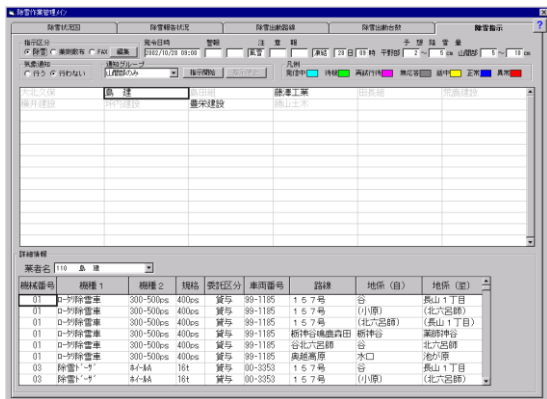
除雪作業管理メイン

除雪状況図 | 除雪報告状況 | 除雪出動路線 | 除雪出動台数 | 除雪指示

指示区分
● 除雪 ○ 凍結防止 ○ FAX 編集

発令日時
2002/10/28 09:00

警報

注意報
風雪

凍結 28 日 08 時 平野部 2 ～ 5 cm 山間部 5 ～ 10 cm

手予想降雪量

気象通知
○ 行う ● 行わない

通知グループ
山間部のみ

指示開始 指示完了

凡例
発信中 待機 再送信待 無応答 結果 正常 異常

大北久保 | 島建 | 高田組 | 藤澤工業 | 田長組 | 光風建設
福井建設 | 中内建設 | 豊栄建設 | 鵜山土木

詳細情報

業者名 110 島建

| 機械番号 | 機種1 | 機種2 | 規格 | 委託区分 | 車両番号 | 路線 | 地係(自) | 地係(至) |
|---|---|---|---|---|---|---|---|---|
| 01 | ﾛｰﾀﾘ除雪車 | 300-500ps | 400ps | 貸与 | 99-1185 | 157号 | 谷 | 長山1丁目 |
| 01 | ﾛｰﾀﾘ除雪車 | 300-500ps | 400ps | 貸与 | 99-1185 | 157号 | (小原) | (北六呂師) |
| 01 | ﾛｰﾀﾘ除雪車 | 300-500ps | 400ps | 貸与 | 99-1185 | 157号 | (北六呂師) | (長山1丁目) |
| 01 | ﾛｰﾀﾘ除雪車 | 300-500ps | 400ps | 貸与 | 99-1185 | 栃神谷橋鹿森田 | 栃神谷 | 栗師神谷 |
| 01 | ﾛｰﾀﾘ除雪車 | 300-500ps | 400ps | 貸与 | 99-1185 | 谷北六呂師 | 谷 | 北六呂師 |
| 01 | ﾛｰﾀﾘ除雪車 | 300-500ps | 400ps | 貸与 | 99-1185 | 奥越高原 | 水口 | 池ｶﾞ原 |
| 03 | 除雪ﾄﾞｰｻﾞ | ﾎｲｰﾙ型 | 16t | 貸与 | 00-3353 | 157号 | 谷 | 長山1丁目 |
| 03 | 除雪ﾄﾞｰｻﾞ | ﾎｲｰﾙ型 | 16t | 貸与 | 00-3353 | 157号 | (小原) | (北六呂師) |